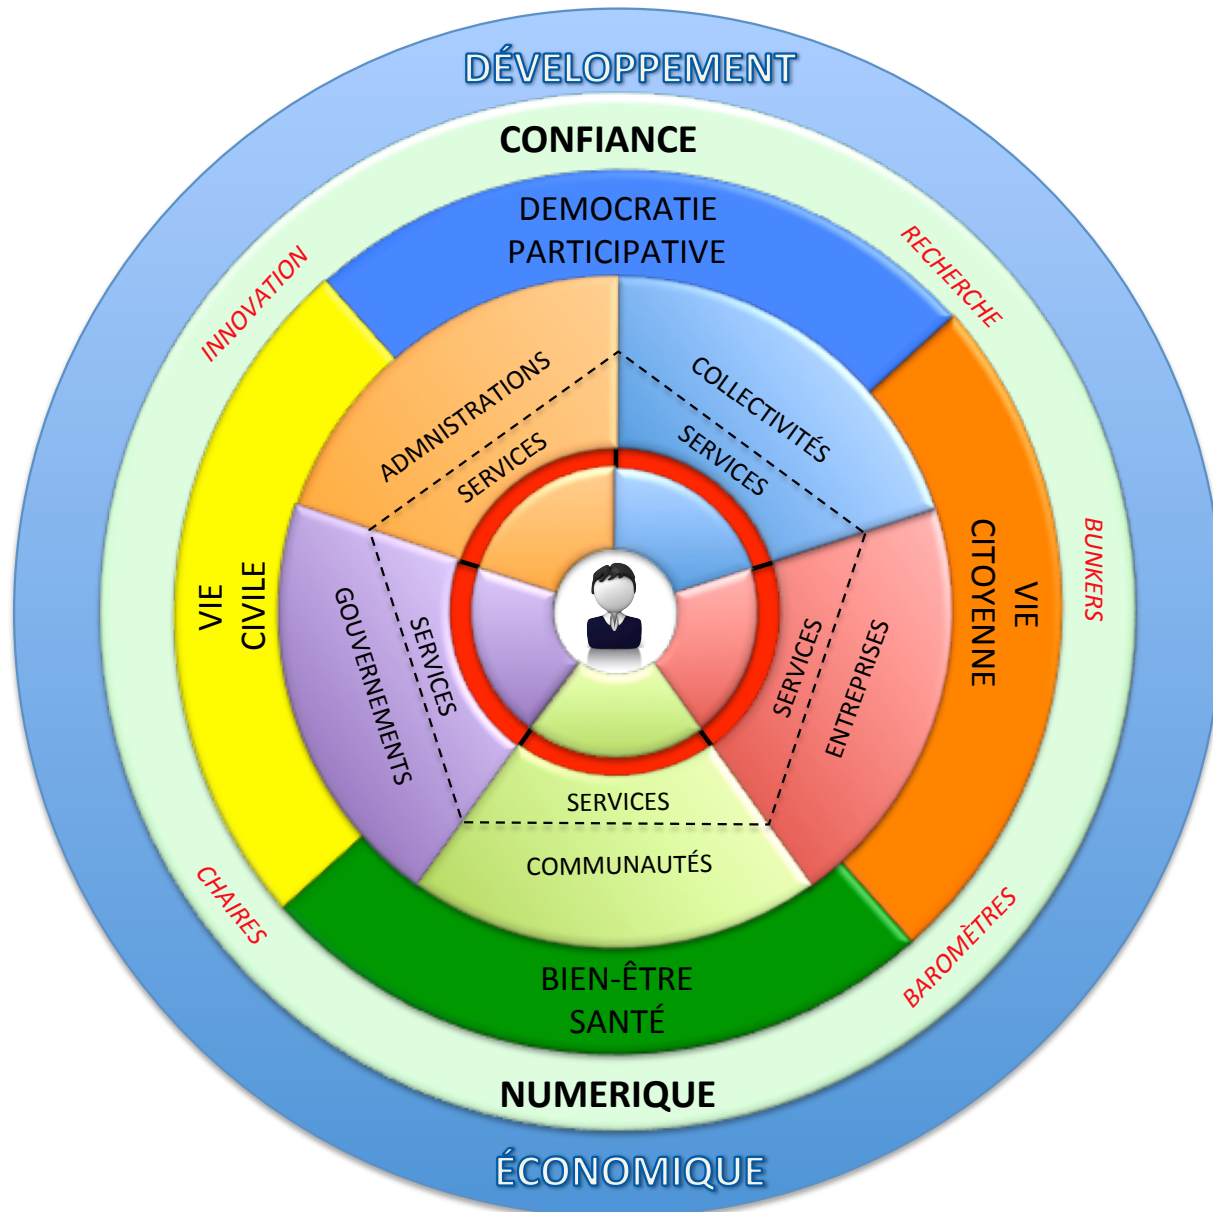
DÉVELOPPEMENT

CONFIANCE

DEMOCRATIE PARTICIPATIVE

INNOVATION

RECHERCHE

ADMINISTRATIONS

SERVICES

COLLECTIVITÉS

SERVICES

VIE CIVILE

GOUVERNEMENTS

SERVICES

SERVICES

ENTREPRISES

VIE CITOYENNE

BUNKERS

SERVICES

COMMUNAUTÉS

CHAIRES

BAROMÈTRES

BIEN-ÊTRE SANTÉ

NUMERIQUE

ÉCONOMIQUE